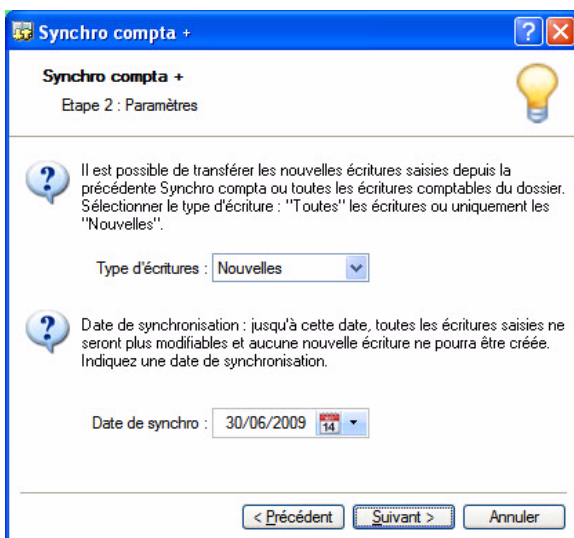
Synchro compta +

Synchro compta +

Etape 2 : Paramètres

Il est possible de transférer les nouvelles écritures saisies depuis la précédente Synchro compta ou toutes les écritures comptables du dossier. Sélectionner le type d'écriture : "Toutes" les écritures ou uniquement les "Nouvelles".

Type d'écritures : Nouvelles

Date de synchronisation : jusqu'à cette date, toutes les écritures saisies ne seront plus modifiables et aucune nouvelle écriture ne pourra être créée. Indiquez une date de synchronisation.

Date de synchro : 30/06/2009 14

< Précédent | Suivant > | Annuler